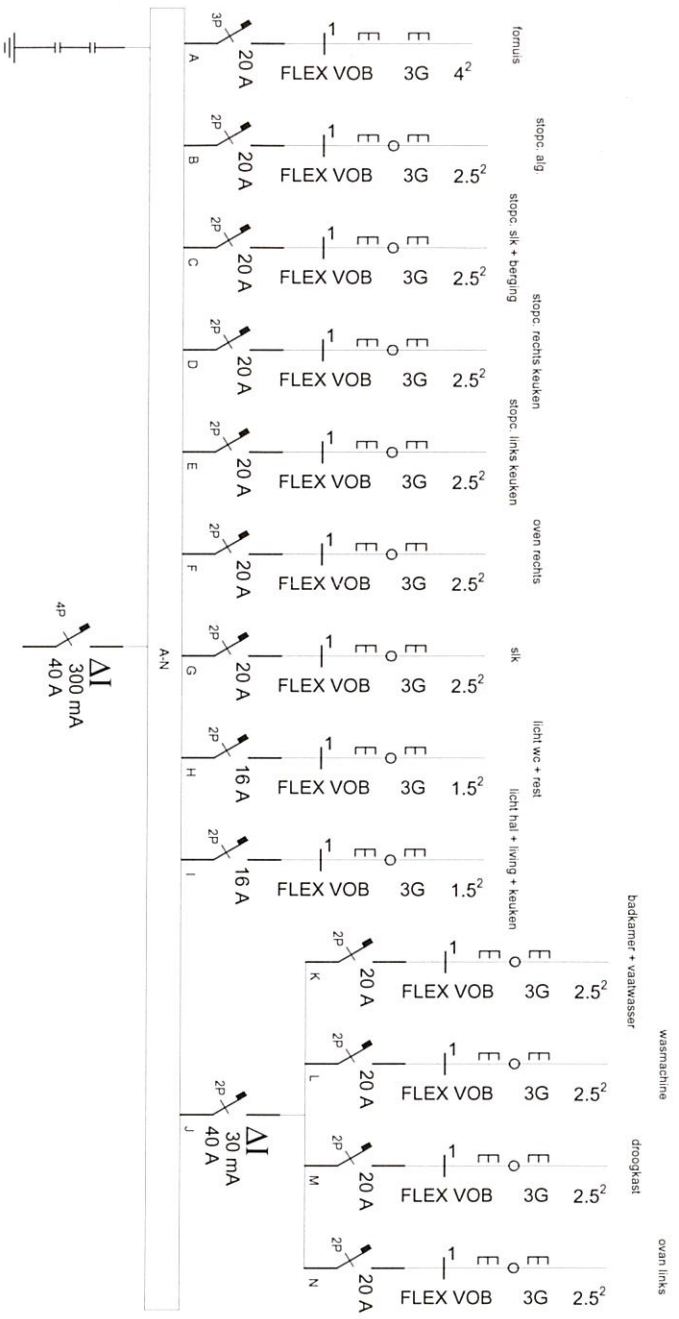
3P
A
20 A
1
FLEX VOB 3G $4^2$
fornuis

2P
B
20 A
1
FLEX VOB 3G $2.5^2$
stopc. alg.

2P
C
20 A
1
FLEX VOB 3G $2.5^2$
stopc. slk + berging

2P
D
20 A
1
FLEX VOB 3G $2.5^2$
stopc. rechts keuken

2P
E
20 A
1
FLEX VOB 3G $2.5^2$
stopc. links keuken

2P
F
20 A
1
FLEX VOB 3G $2.5^2$
oven rechts

4P
$\Delta I$
300 mA
40 A
A-N

2P
G
20 A
1
FLEX VOB 3G $2.5^2$
slk

2P
H
16 A
1
FLEX VOB 3G $1.5^2$
licht wc + rest

2P
I
16 A
1
FLEX VOB 3G $1.5^2$
licht hal + living + keuken

2P
J
$\Delta I$
30 mA
40 A

2P
K
20 A
1
FLEX VOB 3G $2.5^2$
badkamer + vaatwasser

2P
L
20 A
1
FLEX VOB 3G $2.5^2$
wasmachine

2P
M
20 A
1
FLEX VOB 3G $2.5^2$
droogkast

2P
N
20 A
1
FLEX VOB 3G $2.5^2$
oven links